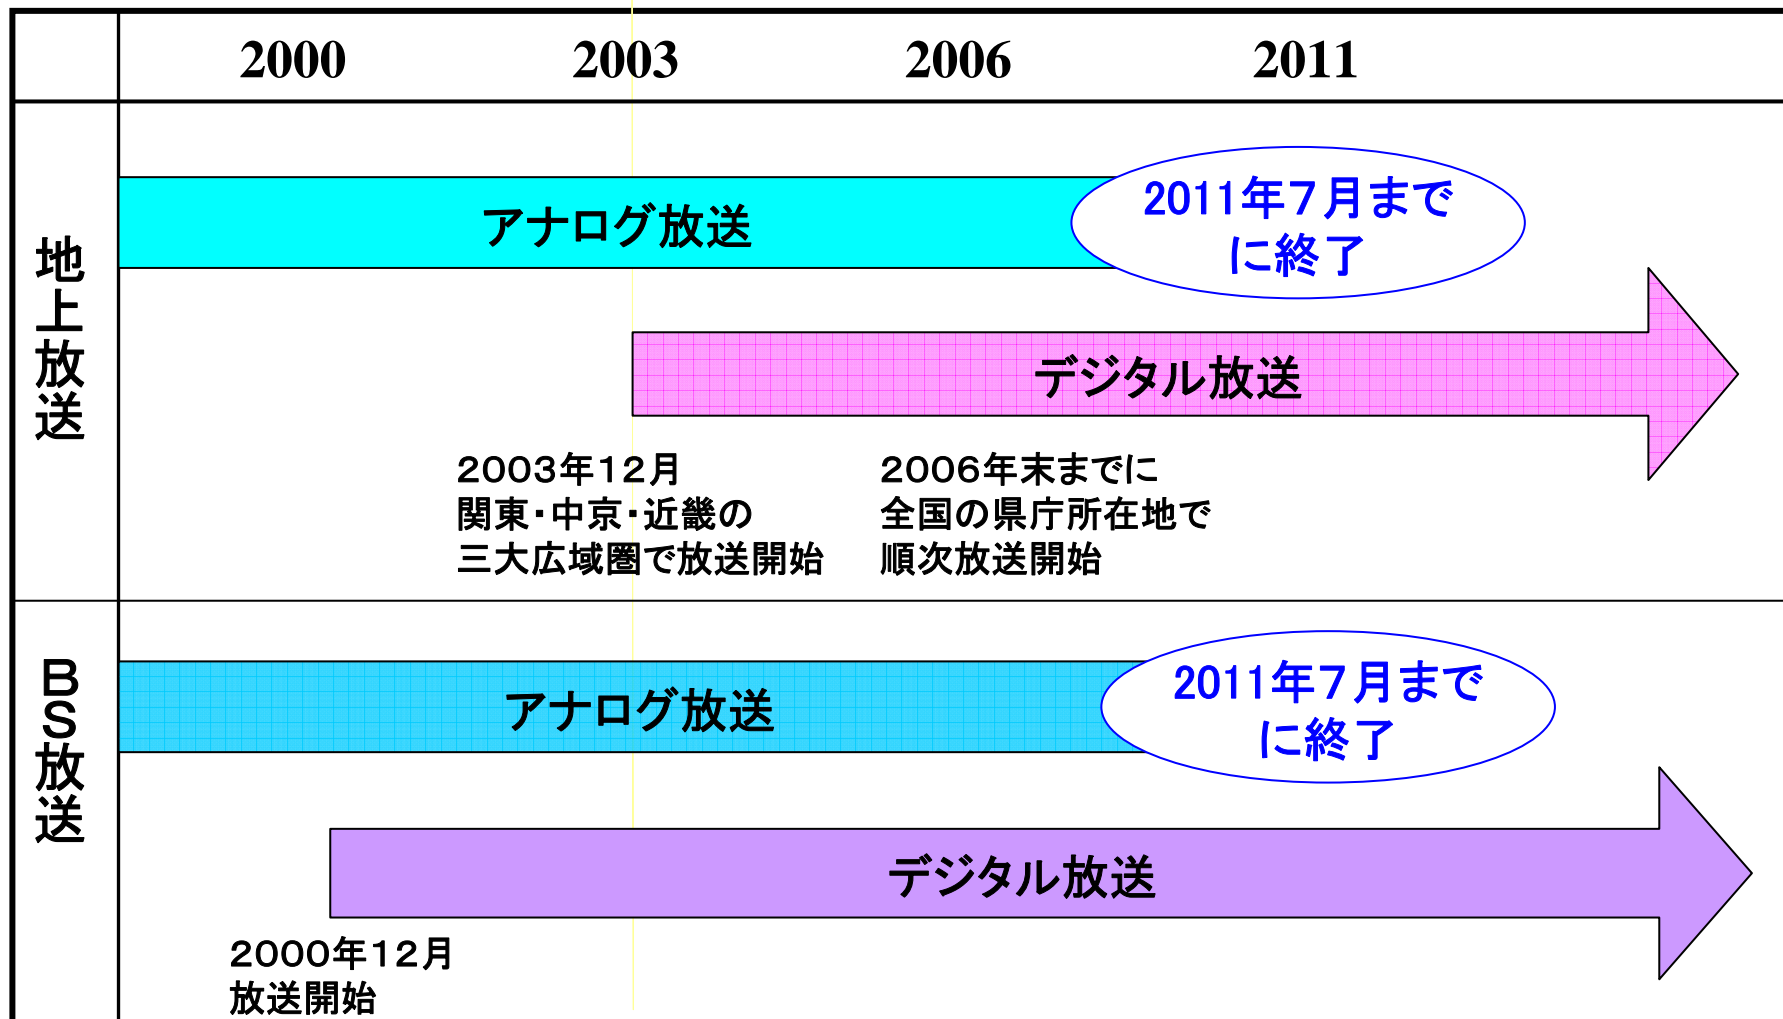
| | 2000 | 2003 | 2006 | 2011 |
|---|---|---|---|---|

地上放送

アナログ放送

2011年7月までに終了

デジタル放送

2003年12月
関東・中京・近畿の
三大広域圏で放送開始

2006年末までに
全国の県庁所在地で
順次放送開始

BS放送

アナログ放送

2011年7月までに終了

デジタル放送

2000年12月
放送開始